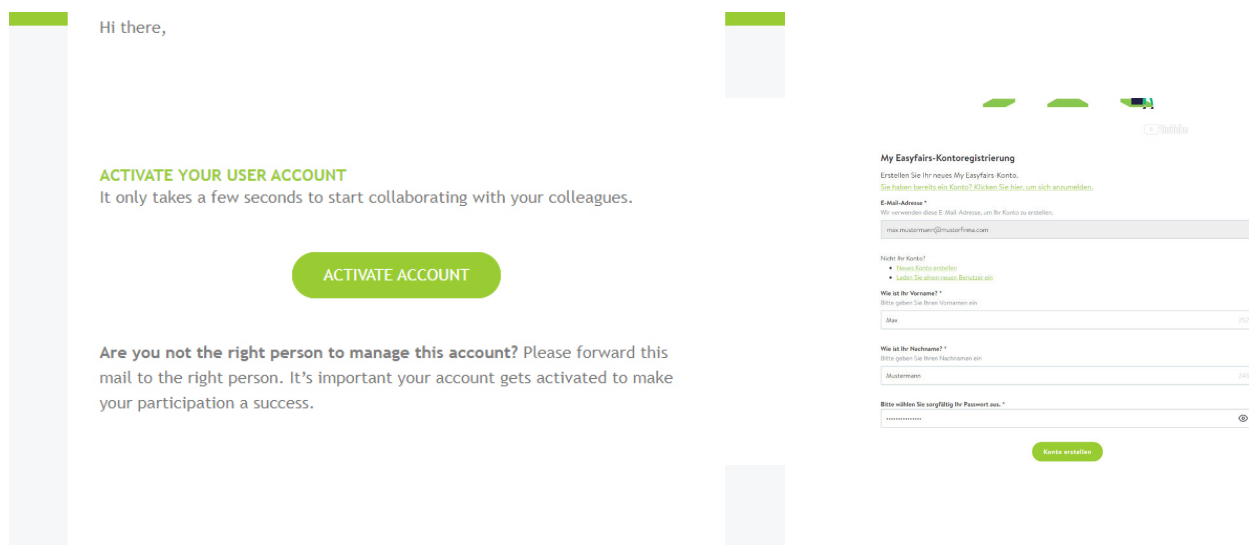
Hi there,

ACTIVATE YOUR USER ACCOUNT
It only takes a few seconds to start collaborating with your colleagues.

ACTIVATE ACCOUNT

**Are you not the right person to manage this account?** Please forward this mail to the right person. It's important your account gets activated to make your participation a success.

YouTube

My Easyfairs-Kontoregistrierung

Erstellen Sie Ihr neues My Easyfairs-Konto.
Sie haben bereits ein Konto? Klicken Sie hier, um sich anzumelden.

E-Mail-Adresse *
Wir verwenden diese E-Mail-Adresse, um Ihr Konto zu erstellen.
max.mustermann@musterfirma.com

Nicht Ihr Konto?
• Neues Konto erstellen
• Laden Sie einen neuen Benutzer ein

Wie ist Ihr Vorname? *
Bitte geben Sie Ihren Vornamen ein
Max
252

Wie ist Ihr Nachname? *
Bitte geben Sie Ihren Nachnamen ein
Mustermann
246

Bitte wählen Sie sorgfältig Ihr Passwort aus. *
••••••••••••••

Konto erstellen